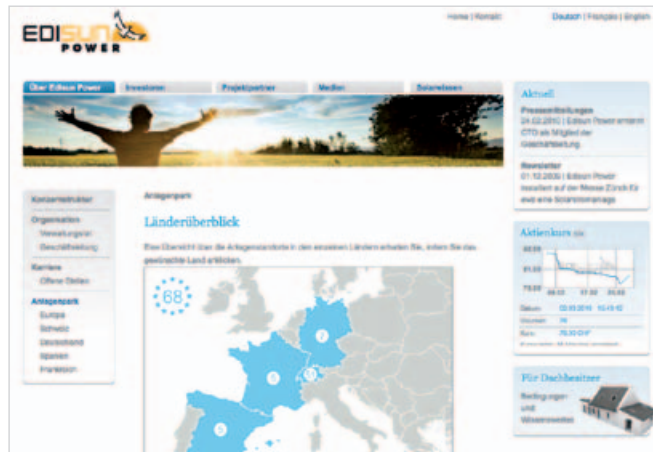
EDISUN POWER

Home | Kontakt

Deutsch | Français | English

Über Edisun Power | Investoren | Projektpartner | Medien | Solaranlagen

Konzernstruktur
Organisation
Verwaltungsrat
Geschäftsleitung
Karriere
Offene Stellen
Anlagenpark
Europa
Schweiz
Deutschland
Spanien
Frankreich

Anlagenpark

Länderüberblick

Eine Übersicht über die Anlagenstandorte in den einzelnen Ländern erhalten Sie, indem Sie das gewünschte Land anklicken.

68

7

5

5

Aktuell

Pressemitteilungen
24.02.2010 | Edisun Power ernennt CFO als Mitglied der Geschäftsleitung.

Newsletter
01.12.2009 | Edisun Power installiert auf der Messe Zürich Europas eine Solarstromanlage

Aktienkurs

Datum
Volumen
Kurs

Für Dachbesitzer
Bedingungen und Wissenswertes